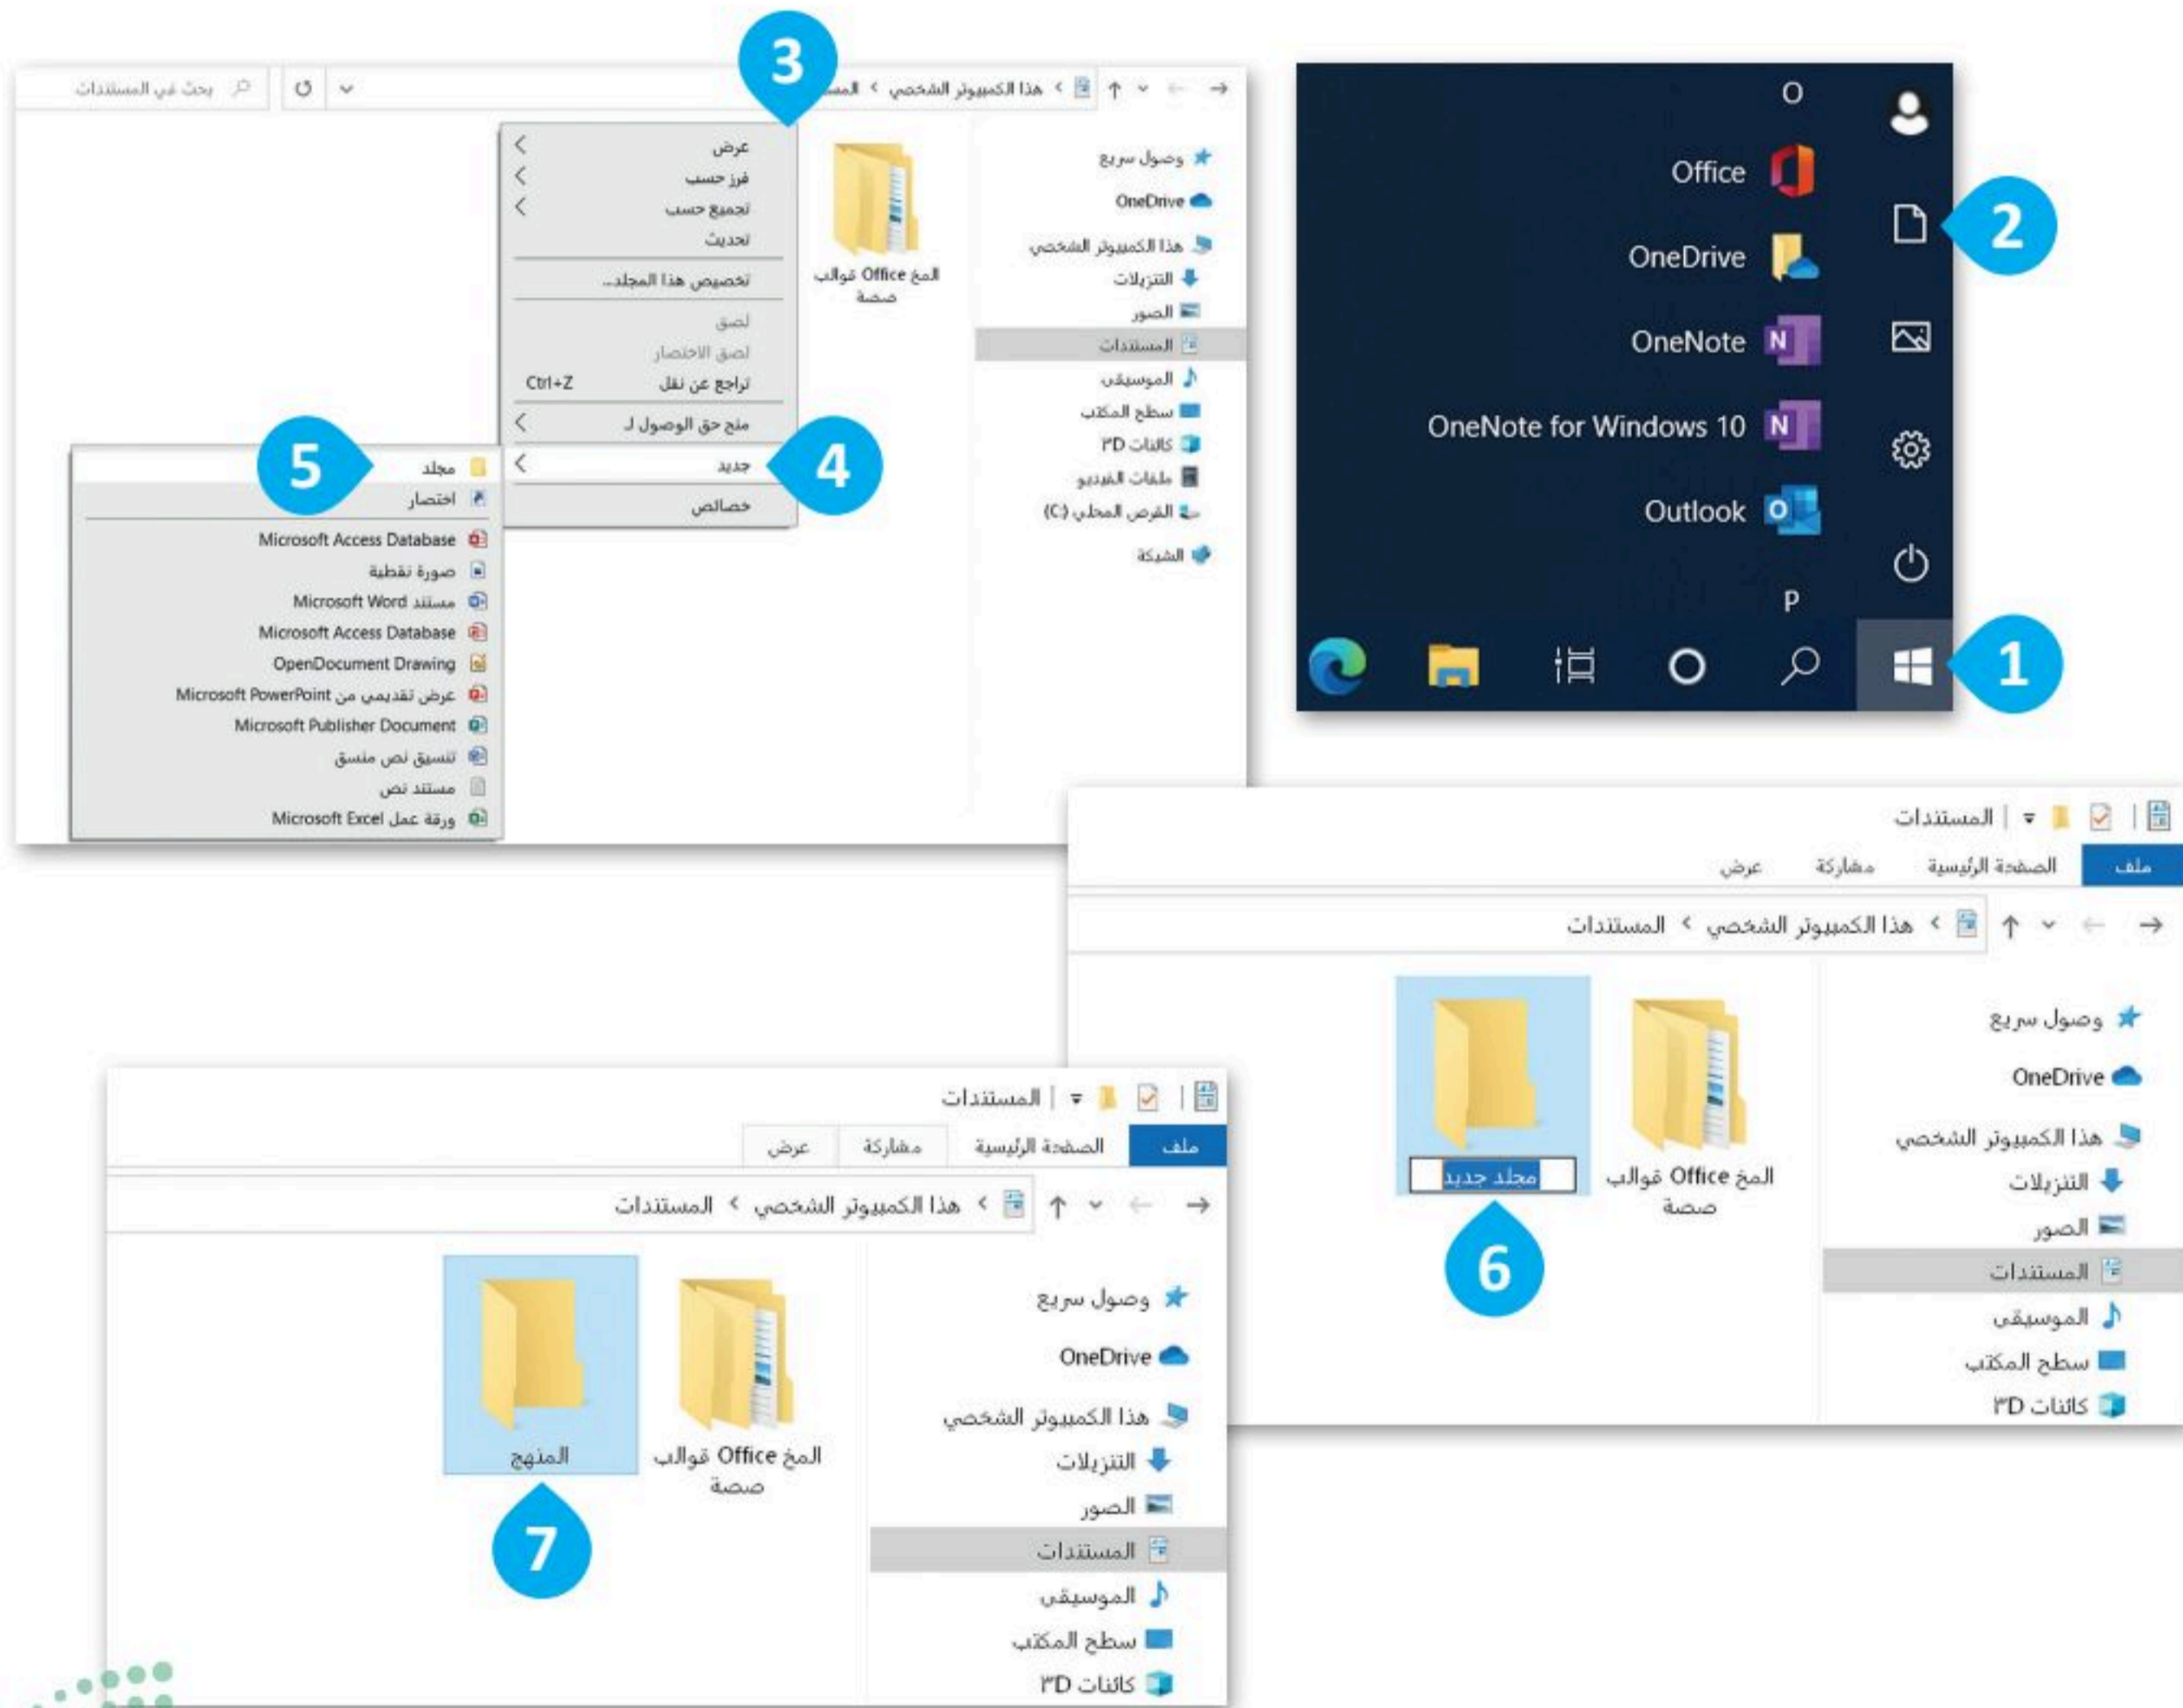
3

بحث في المستندات

هذا الكمبيوتر الشخصي > المس

عرض
فرز حسب
تجميع حسب
تحديث
تخصيص هذا المجلد...
لصق
لصق الاختصار
تراجع عن نقل Ctrl+Z
منح حق الوصول لـ
جديد
خصائص

4

5

مجلد
اختصار
Microsoft Access Database
صورة نقطية
مستند Microsoft Word
Microsoft Access Database
OpenDocument Drawing
عرض تقديمي من Microsoft PowerPoint
Microsoft Publisher Document
تنسيق نص منسق
مستند نص
ورقة عمل Microsoft Excel

المخ Office قوالب صحة

وصول سريع
OneDrive
هذا الكمبيوتر الشخصي
التنزيلات
الصور
المستندات
الموسيقى
سطح المكتب
كائنات 3D
ملفات الفيديو
القرص المحلي (C:)
الشبكة

O
Office
OneDrive
OneNote
OneNote for Windows 10
Outlook
P

2

1

المستندات
ملف
الصفحة الرئيسية
مشاركة
عرض
هذا الكمبيوتر الشخصي > المستندات

مجلد جديد
المخ Office قوالب صحة

6

وصول سريع
OneDrive
هذا الكمبيوتر الشخصي
التنزيلات
الصور
المستندات
الموسيقى
سطح المكتب
كائنات 3D

المستندات
ملف
الصفحة الرئيسية
مشاركة
عرض
هذا الكمبيوتر الشخصي > المستندات

المنهج
المخ Office قوالب صحة

7

وصول سريع
OneDrive
هذا الكمبيوتر الشخصي
التنزيلات
الصور
المستندات
الموسيقى
سطح المكتب
كائنات 3D